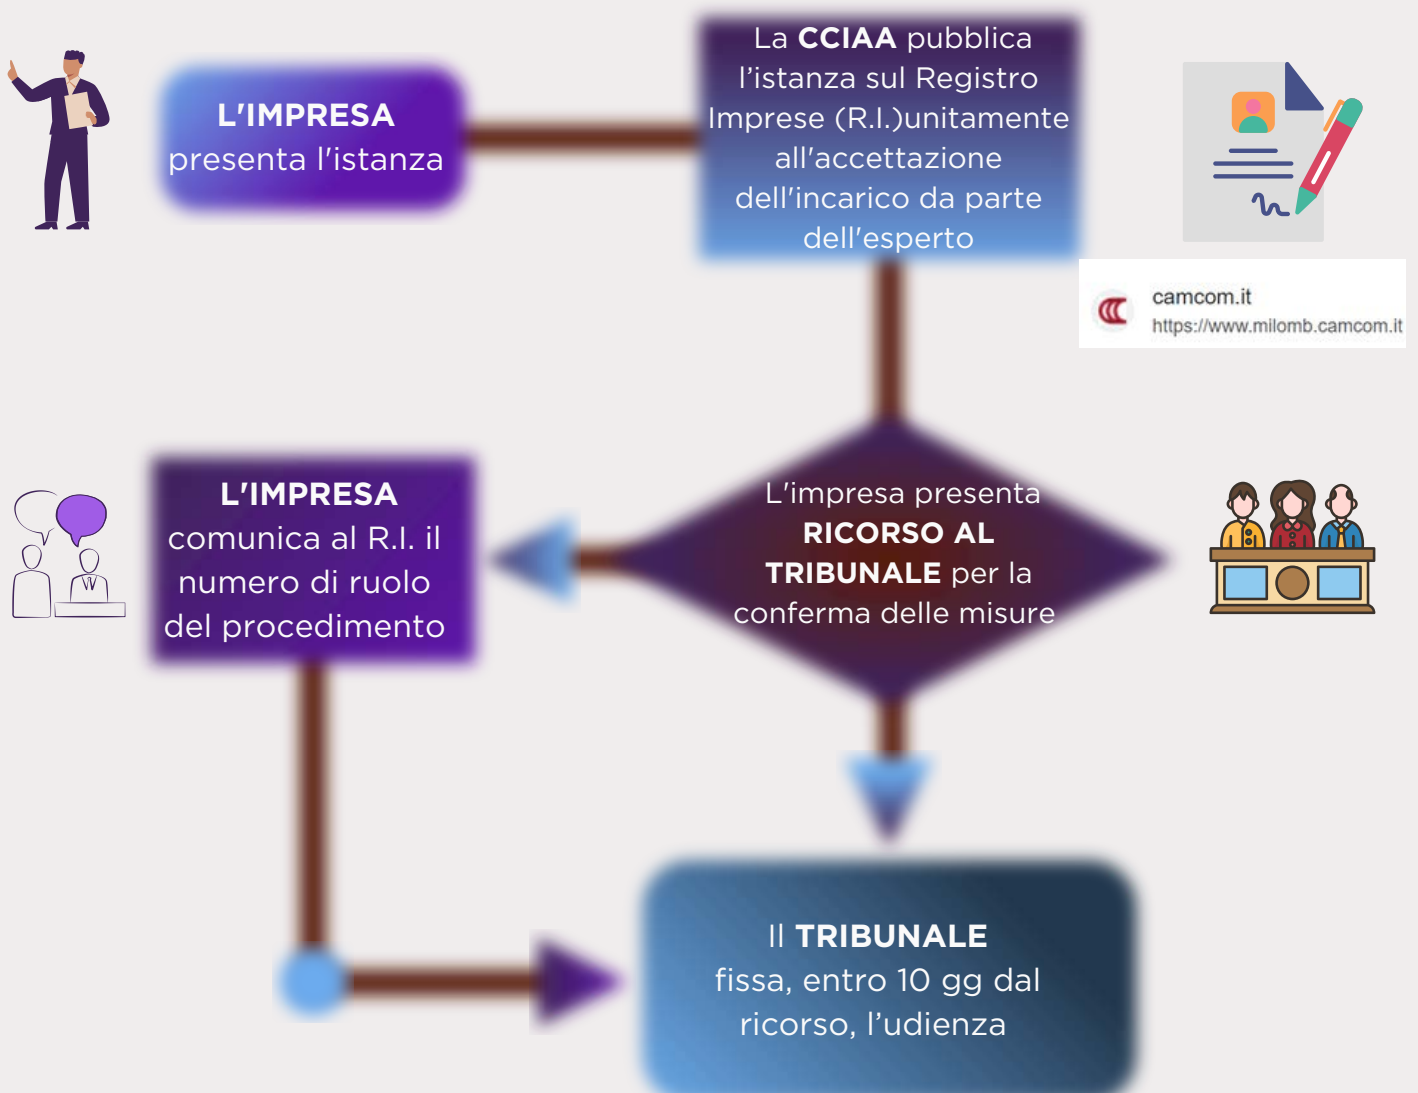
L'IMPRESA presenta l'istanza

La CCIAA pubblica l'istanza sul Registro Imprese (R.I.)unitamente all'accettazione dell'incarico da parte dell'esperto

camcom.it
https://www.milomb.camcom.it

L'IMPRESA comunica al R.I. il numero di ruolo del procedimento

L'impresa presenta RICORSO AL TRIBUNALE per la conferma delle misure

Il TRIBUNALE fissa, entro 10 gg dal ricorso, l'udienza